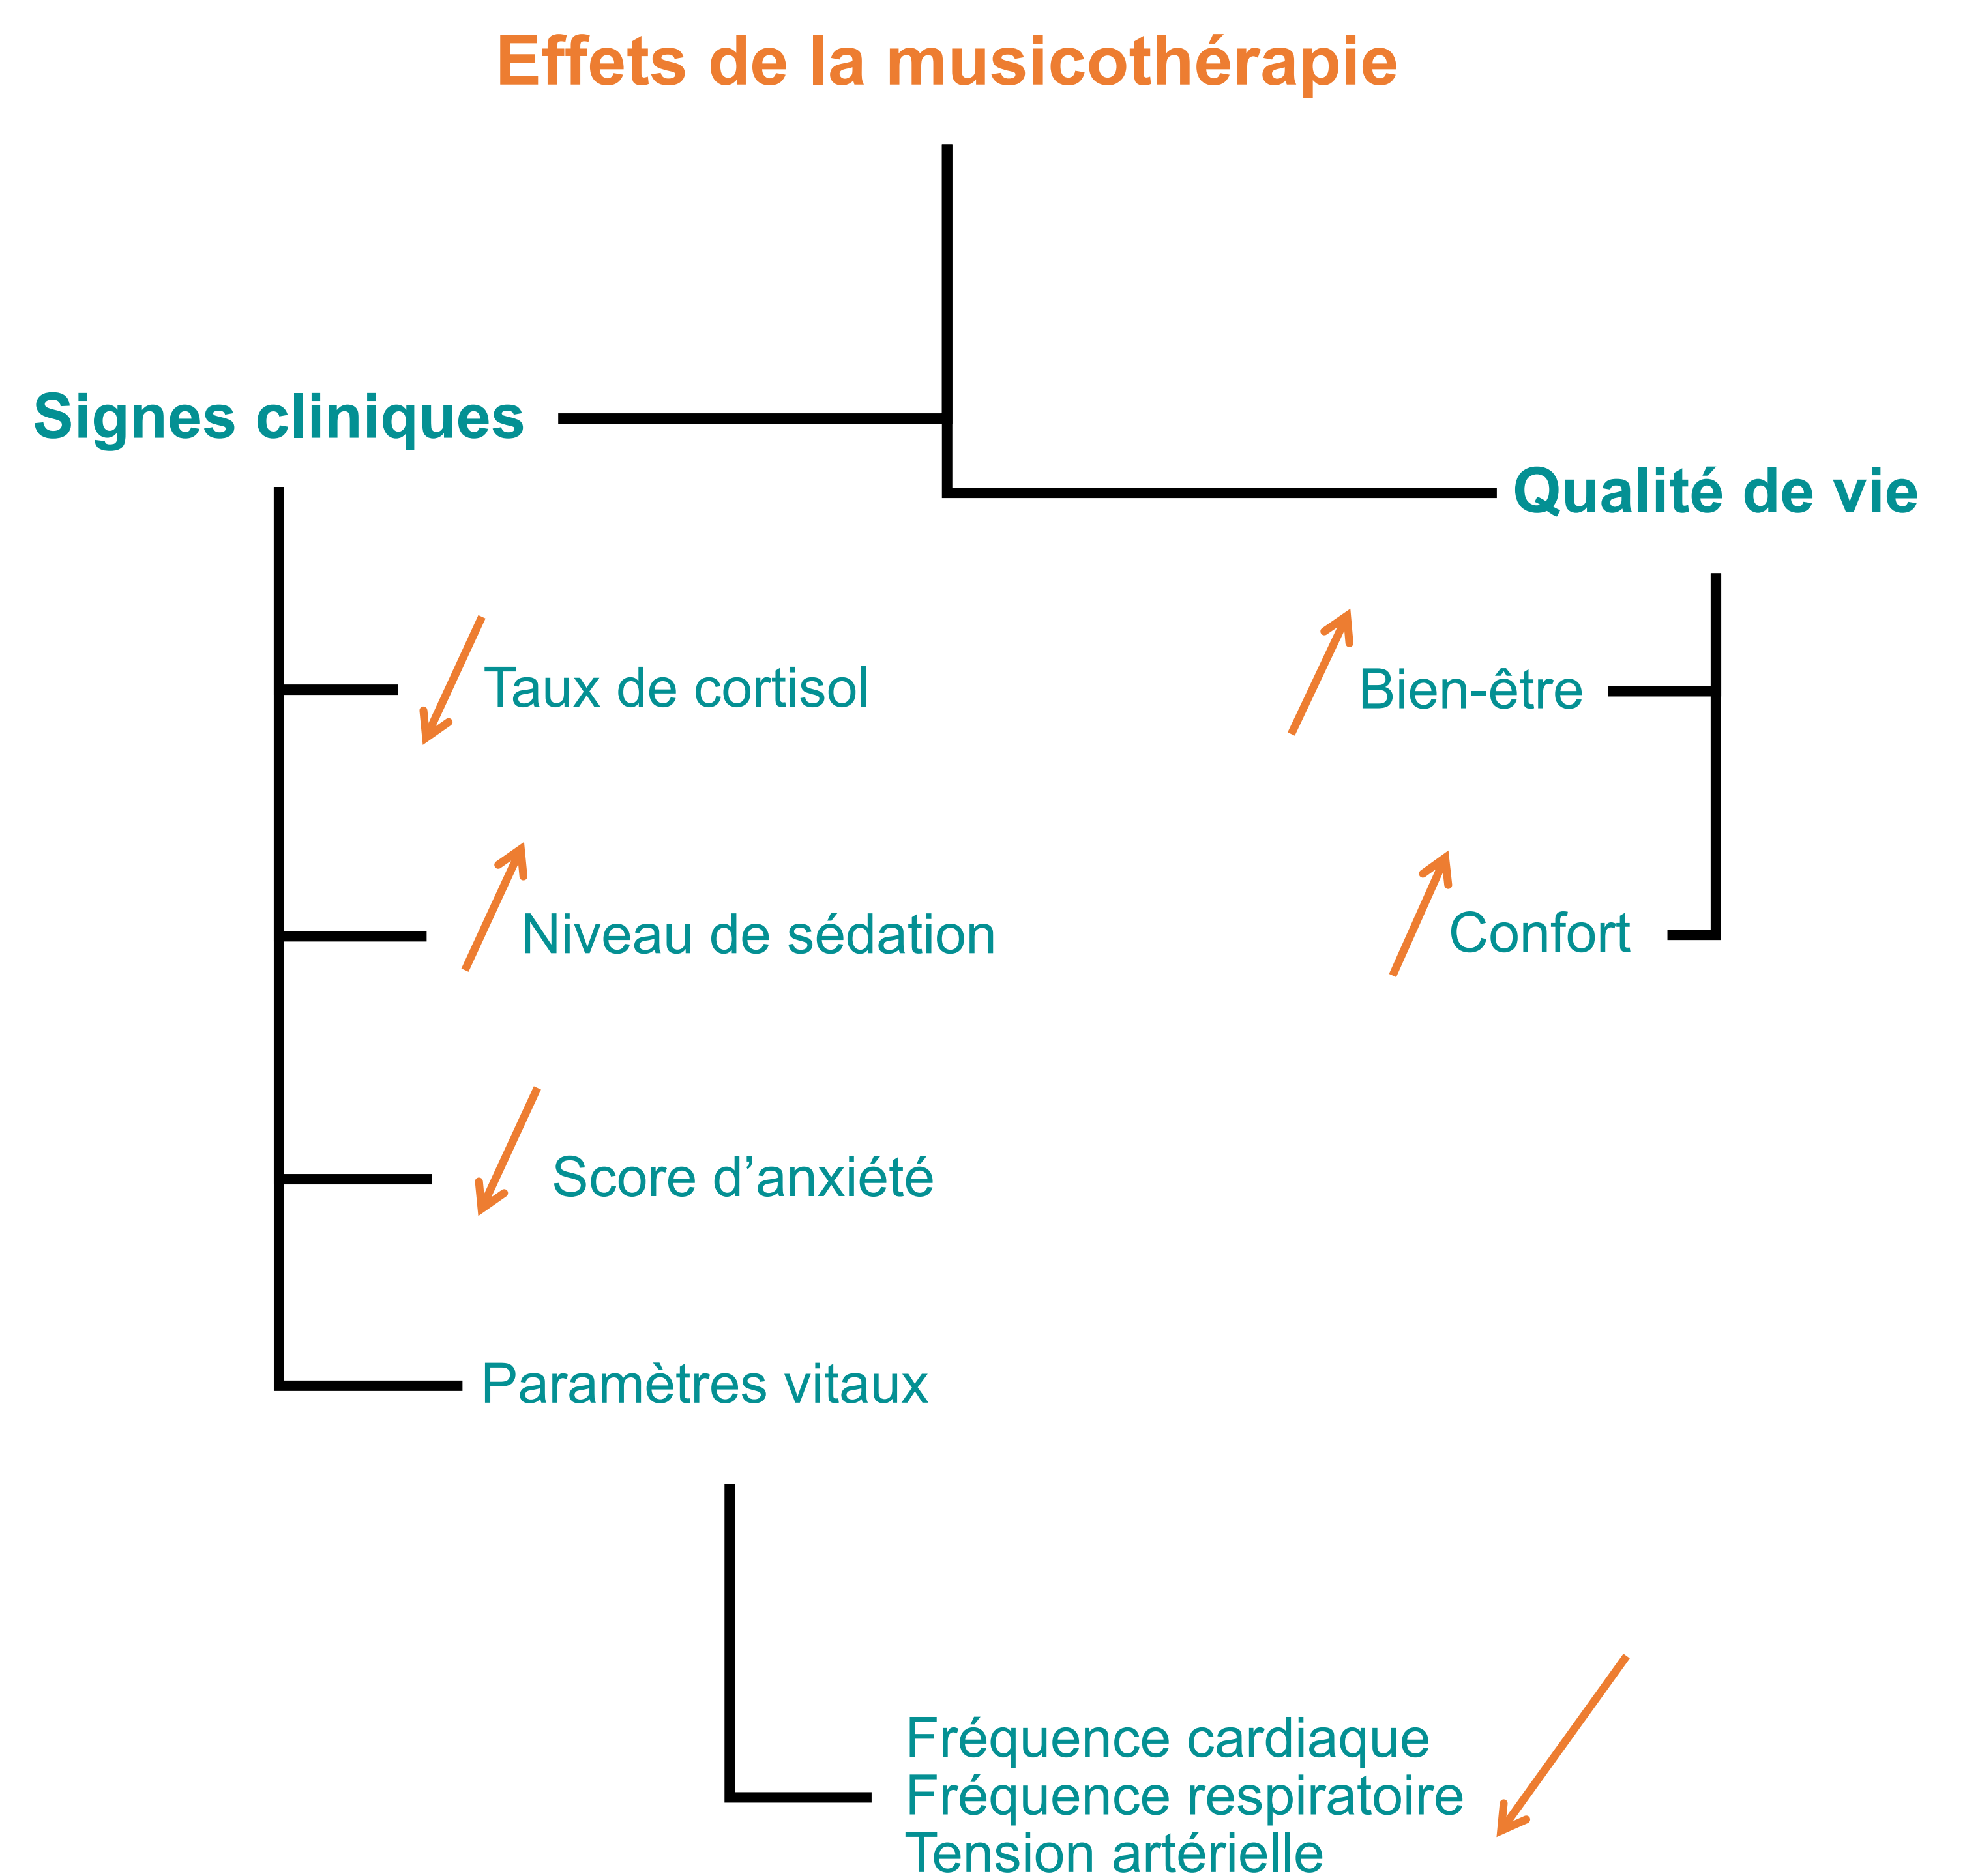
Effets de la musicothérapie

Signes cliniques

Qualité de vie

Taux de cortisol

Bien-être

Niveau de sédation

Confort

Score d’anxiété

Paramètres vitaux

Fréquence cardiaque
Fréquence respiratoire
Tension artérielle